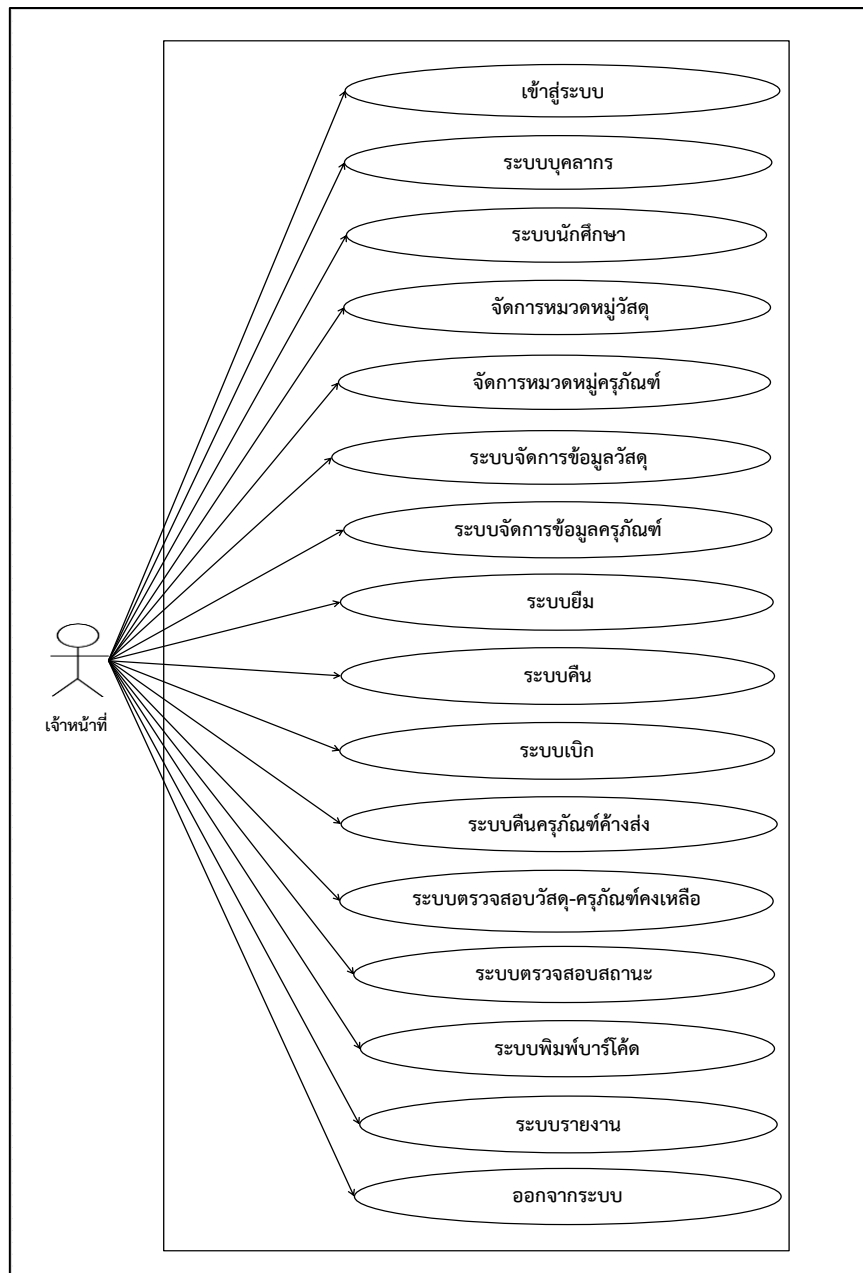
เข้าสู่ระบบ

ระบบบุคลากร

ระบบนักศึกษา

จัดการหมวดหมู่วัสดุ

จัดการหมวดหมู่ครุภัณฑ์

ระบบจัดการข้อมูลวัสดุ

ระบบจัดการข้อมูลครุภัณฑ์

ระบบยืม

ระบบคืน

ระบบเบิก

ระบบคืนครุภัณฑ์ค้างส่ง

ระบบตรวจสอบวัสดุ-ครุภัณฑ์คงเหลือ

ระบบตรวจสอบสถานะ

ระบบพิมพ์บาร์โค้ด

ระบบรายงาน

ออกจากระบบ

เจ้าหน้าที่